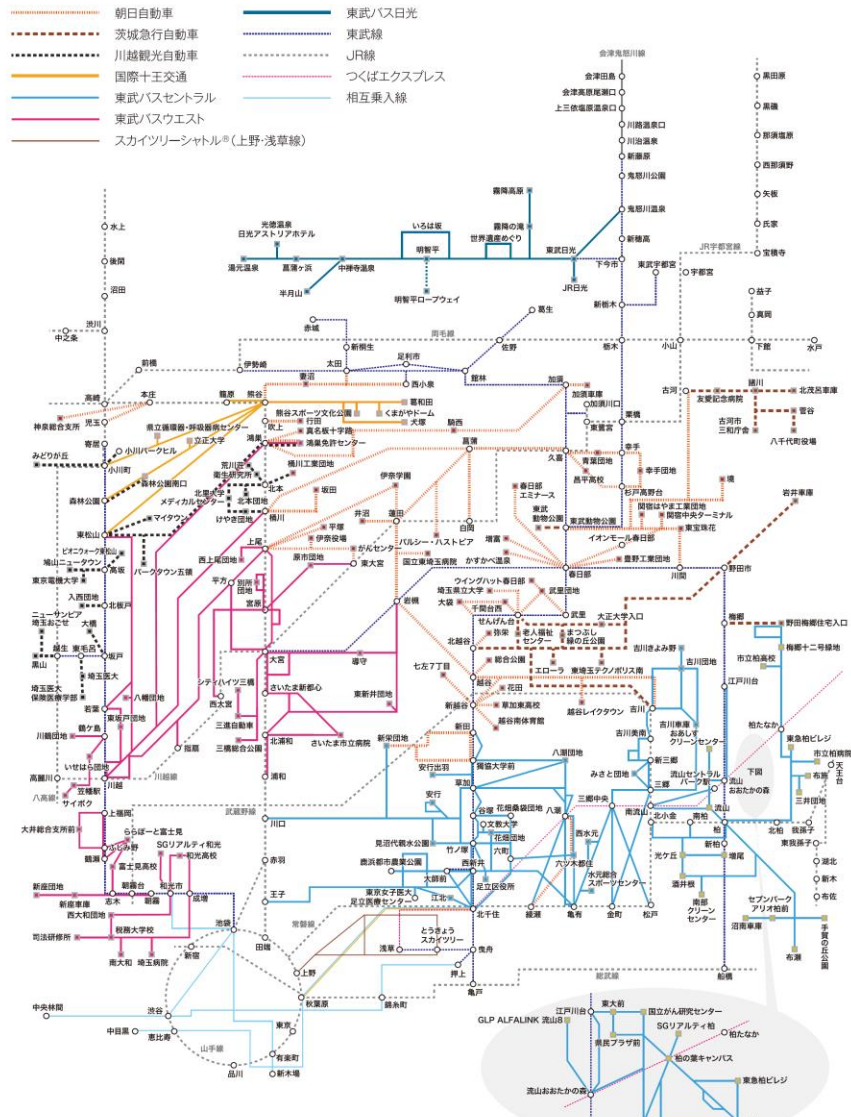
朝日自動車
茨城急行自動車
川越観光自動車
国際十王交通
東武バスセントラル
東武バスウエスト
スカイツリーシャトル®（上野・浅草線）
東武バス日光
東武線
JR線
つくばエクスプレス
相互乗入線

会津鬼怒川線
会津田島
会津高原尾瀬口
上三依塩原温泉口
川路温泉駅
川治湯元
新藤原
鬼怒川公園
鬼怒川温泉
新高徳
下今市
東武日光
JR日光
霧降高原
霧降の滝
世界遺産めぐり
いろは坂
明智平
光徳温泉 日光アストリアホテル
湯元温泉
菖蒲ヶ浜
中禅寺温泉
半月山
明智平ロープウェイ
東武宇都宮
宇都宮
JR宇都宮線
新栃木
栃木
黒田原
黒磯
那須塩原
西那須野
矢板
氏家
宝積寺
益子
真岡
下館
水戸
小山
水上
後閑
沼田
渋川
中之条
両毛線
前橋
高崎
本庄
神泉総合支所
児玉
寄居
みどりが丘
小川町
森林公園
東松山
ビオニウォーク東松山
鳩山ニュータウン
高坂
東京電機大学
入西団地
北坂戸
ニューサンピア埼玉おごせ
大橋
越生
東毛呂
坂戸
黒山
埼玉医大
埼玉医大保健医療学部
若葉
鶴ケ島
川越団地
高麗川
いせはら団地
笠幡駅
八高線
サイボク
川越
上福岡
大井総合支所前
ふじみ野
鶴瀬
ららぽーと富士見
SGリアルティ和光
和光高校
富士見高校
志木
朝霞台
和光市
新座団地
新座車庫
朝霞
成増
西大和団地
税務大学校
司法研修所
南大和
埼玉病院
池袋
新宿
中央林間
渋谷
中目黒
恵比寿
山手線
東京
有楽町
品川
新木場
赤城
新桐生
伊勢崎
太田
足利市
佐野
葛生
館林
東武
西小泉
熊谷
籠原
県立循環器・呼吸器病センター
小川パークヒル
立正大学
森林公園南口
マイタウン
熊谷スポーツ文化公園
葛和田
吹上
行田
鴻巣
真名板十字路
くまがやドーム
鴻巣免許センター
犬塚
騎西
荒川区民衛生研究所
北里大学メディカルセンター
北本
北本団地
桶川工業団地
菖蒲
けやき団地
桶川
坂田
加須
加須車庫
加須駅口
栗橋
東鷲宮
幸手
幸手団地
青葉団地
昌平高校
杉戸高野台
久喜
春日部エミナース
東武動物公園
関宿はやま工業団地
関宿中央ターミナル
東宝珠花
イオンモール春日部
豊野工業団地
境
岩井車庫
古河
友愛記念病院
古河市三和庁舎
諸川
北茨呂車庫
菅谷
八千代町役場
伊奈学園
井沼
蓮田
白岡
平塚
伊奈役場
かんセンター
パルシー・ハストピア
東大宮
上尾
西上尾団地
原市団地
国立東埼玉病院
かすかべ温泉
春日部
川間
野田市
武里
武里団地
増富
ウイングハット春日部
埼玉県立大学
大袋
千間台西
せんげん台
弥栄
老人福祉センター
まつぶし緑の丘公園
大正大学入口
平方
別所団地
宮原
大宮
岩槻
北越谷
草加東高校
総合公園
エローラ
東埼玉テクノポリス南
吉川きよみ野
吉川団地
野田梅郷住宅入口
梅郷
梅郷十二号線地
市立柏高校
江戸川台
七左7丁目
シティハイツ三橋
さいたま新都心
越谷
花田
越谷レイクタウン
吉川
吉川美南
吉川車庫
あおしすクリーンセンター
柏たなか
東急柏ビレジ
市立柏病院
大宮
西大宮
三橋自動車
三橋総合公園
指扇
北浦和
浦和
東新井団地
さいたま市立病院
新越谷
越谷南体育館
新田
新栄団地
安行出羽
獨協大学前
八潮団地
三郷
新三郷
みさと団地
三郷中央
流山セントラルパーク
流山
南流山
下園
流山おおたかの森
布施
三井団地
大王台
北柏
我孫子
東我孫子
湖北
新木
布佐
柏
南柏
新柏
増尾
光ケ丘
酒井根
南部クリーンセンター
セブンパーク アリオ柏
沼南車庫
布瀬
手賀の丘公園
武蔵野線
川口
赤羽
王子
安行
草加
谷塚
西新井
竹ノ塚
文教大学
花畑団地
六町
花畑桑袋団地
見沼代親水公園
鹿浜都市農業公園
大師前
東京女子医大足立医療センター
足立区役所
江北
北千住
綾瀬
亀有
西水元
水元総合スポーツセンター
六ツ木都住
金町
松戸
八潮
常磐線
田端
上野
秋葉原
浅草
とうきょうスカイツリー
錦糸町
曳舟
押上
亀戸
総武線
船橋
江戸川台
東大前
国立がん研究センター
GLP ALFALINK 流山8
SGリアルティ柏
県民プラザ前
柏の葉キャンパス
柏たなか
流山おおたかの森
東急柏ビレジ